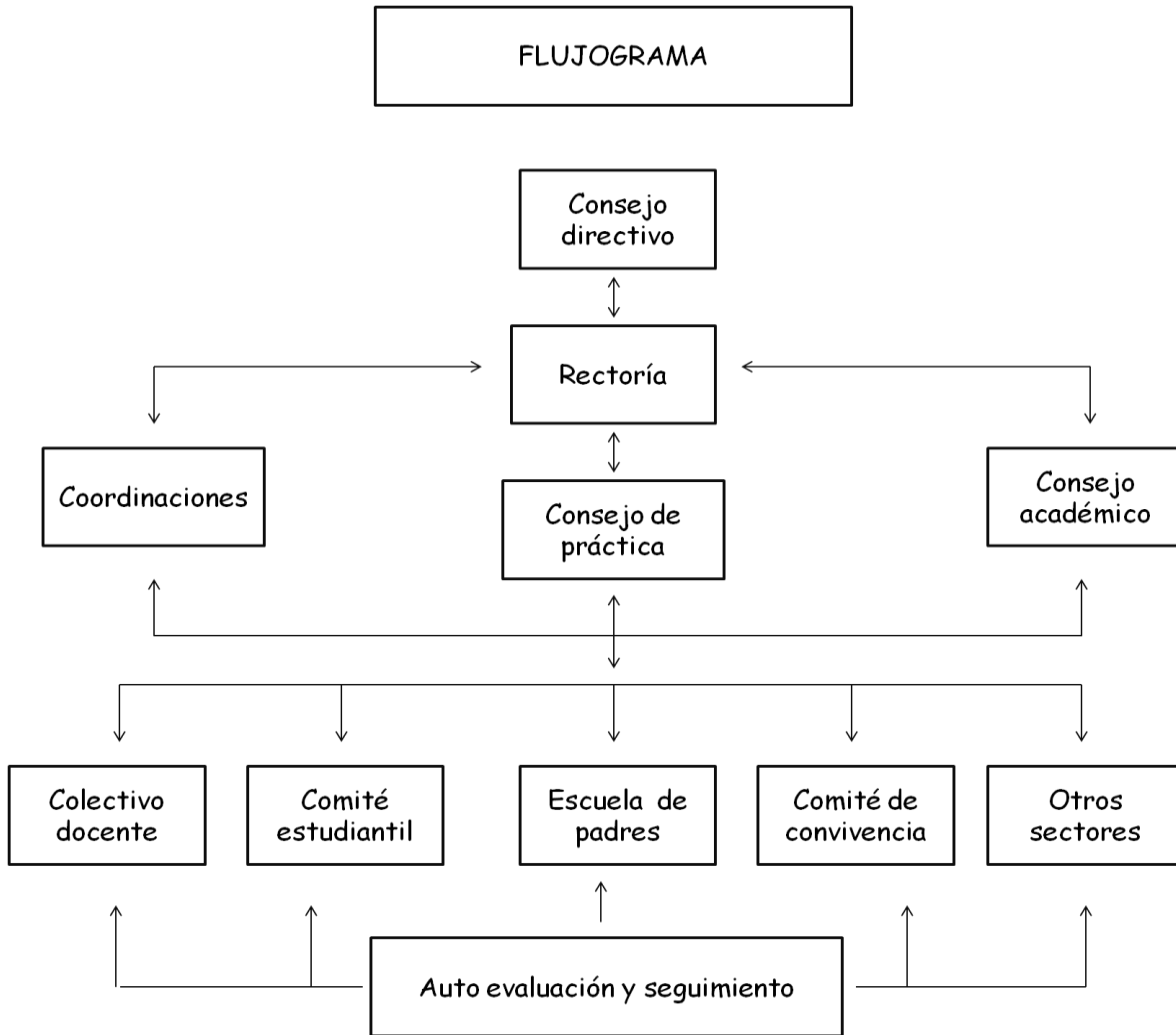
FLUJOGRAMA

Consejo directivo

Rectoría

Coordinaciones

Consejo de práctica

Consejo académico

Colectivo docente

Comité estudiantil

Escuela de padres

Comité de convivencia

Otros sectores

Auto evaluación y seguimiento